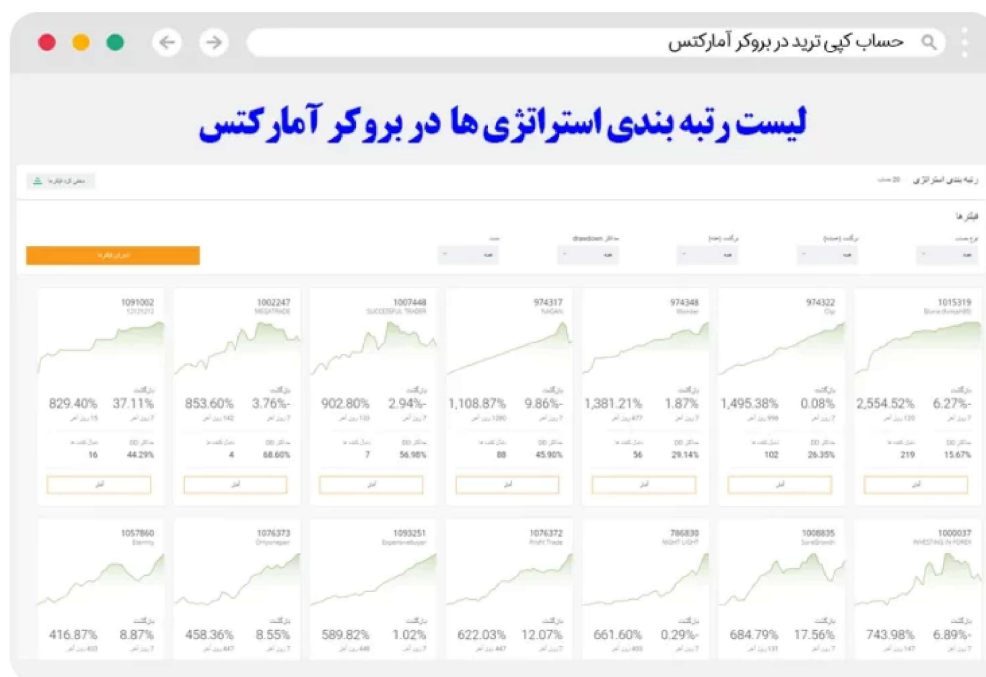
حساب کپی ترید در بروکر آمارکتس

لیست رتبه بندی استراتژی ها در بروکر آمارکتس

رتبه بندی استراتژی

فیلتر ها

| 1015319 | 974322 | 974348 | 974317 | 1007448 | 1002247 | 1091002 |
|---|---|---|---|---|---|---|
| 2,554.52% 6.27%- | 1,495.38% 0.08% | 1,381.21% 1.87% | 1,108.87% 9.86%- | 902.80% 2.94%- | 853.60% 3.76%- | 829.40% 37.11% |
| 219 15.67% | 102 26.35% | 56 29.14% | 88 45.90% | 7 56.98% | 4 68.60% | 16 44.29% |

| 1000037 | 1008835 | 786830 | 1076372 | 1093251 | 1076373 | 1057860 |
|---|---|---|---|---|---|---|
| 743.98% 6.89%- | 684.79% 17.56% | 661.60% 0.29%- | 622.03% 12.07% | 589.82% 1.02% | 458.36% 8.55% | 416.87% 8.87% |